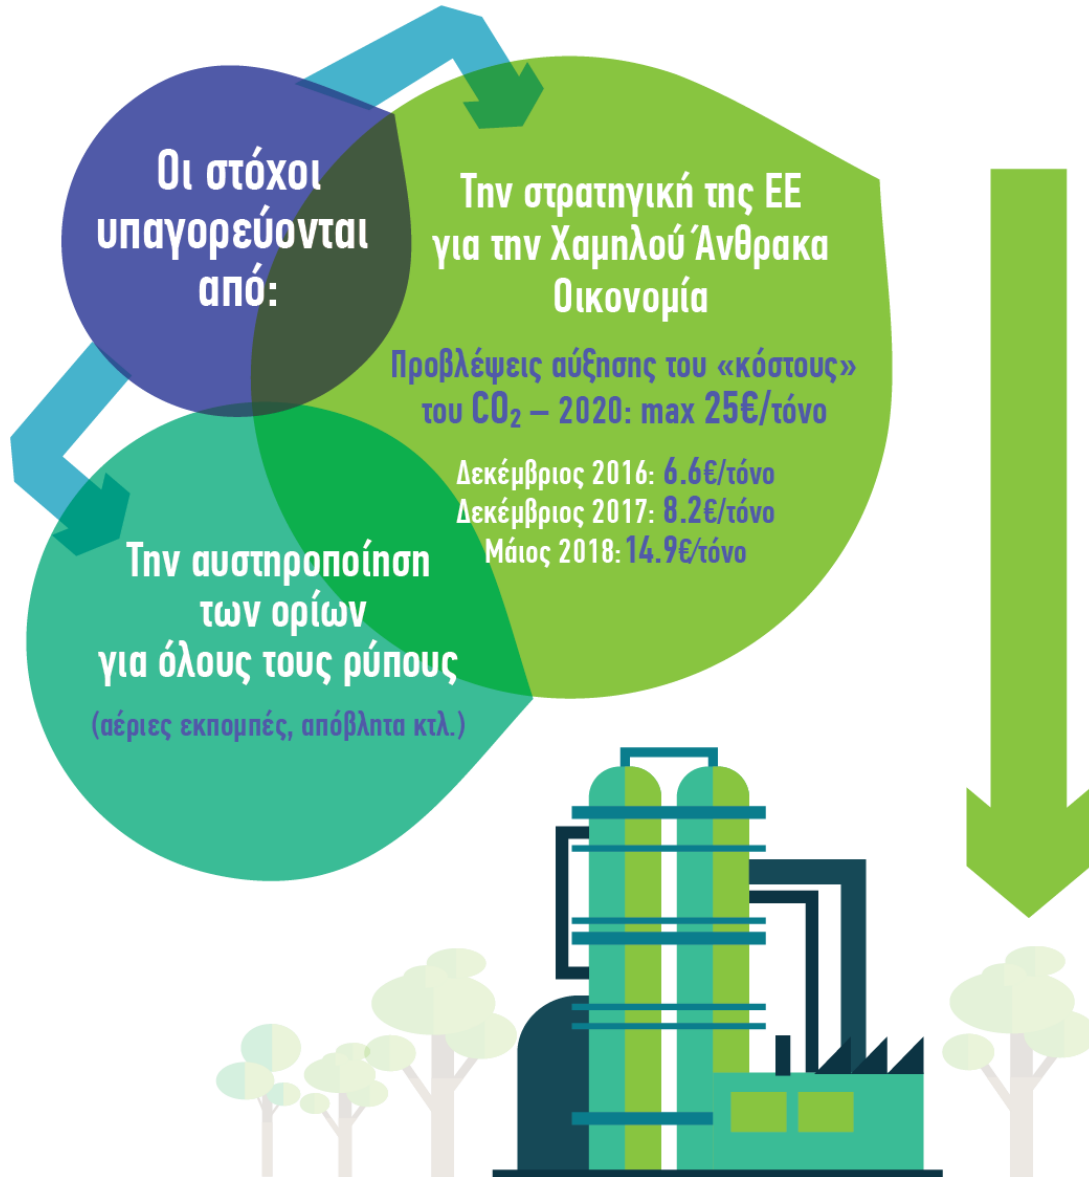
Οι στόχοι υπαγορεύονται από:

Την στρατηγική της ΕΕ για την Χαμηλού Άνθρακα Οικονομία

Προβλέψεις αύξησης του «κόστους» του $CO_2$ – 2020: max 25€/τόνο

Δεκέμβριος 2016: 6.6€/τόνο
Δεκέμβριος 2017: 8.2€/τόνο
Μάιος 2018: 14.9€/τόνο

Την αυστηροποίηση των ορίων για όλους τους ρύπους

(αέριες εκπομπές, απόβλητα κτλ.)